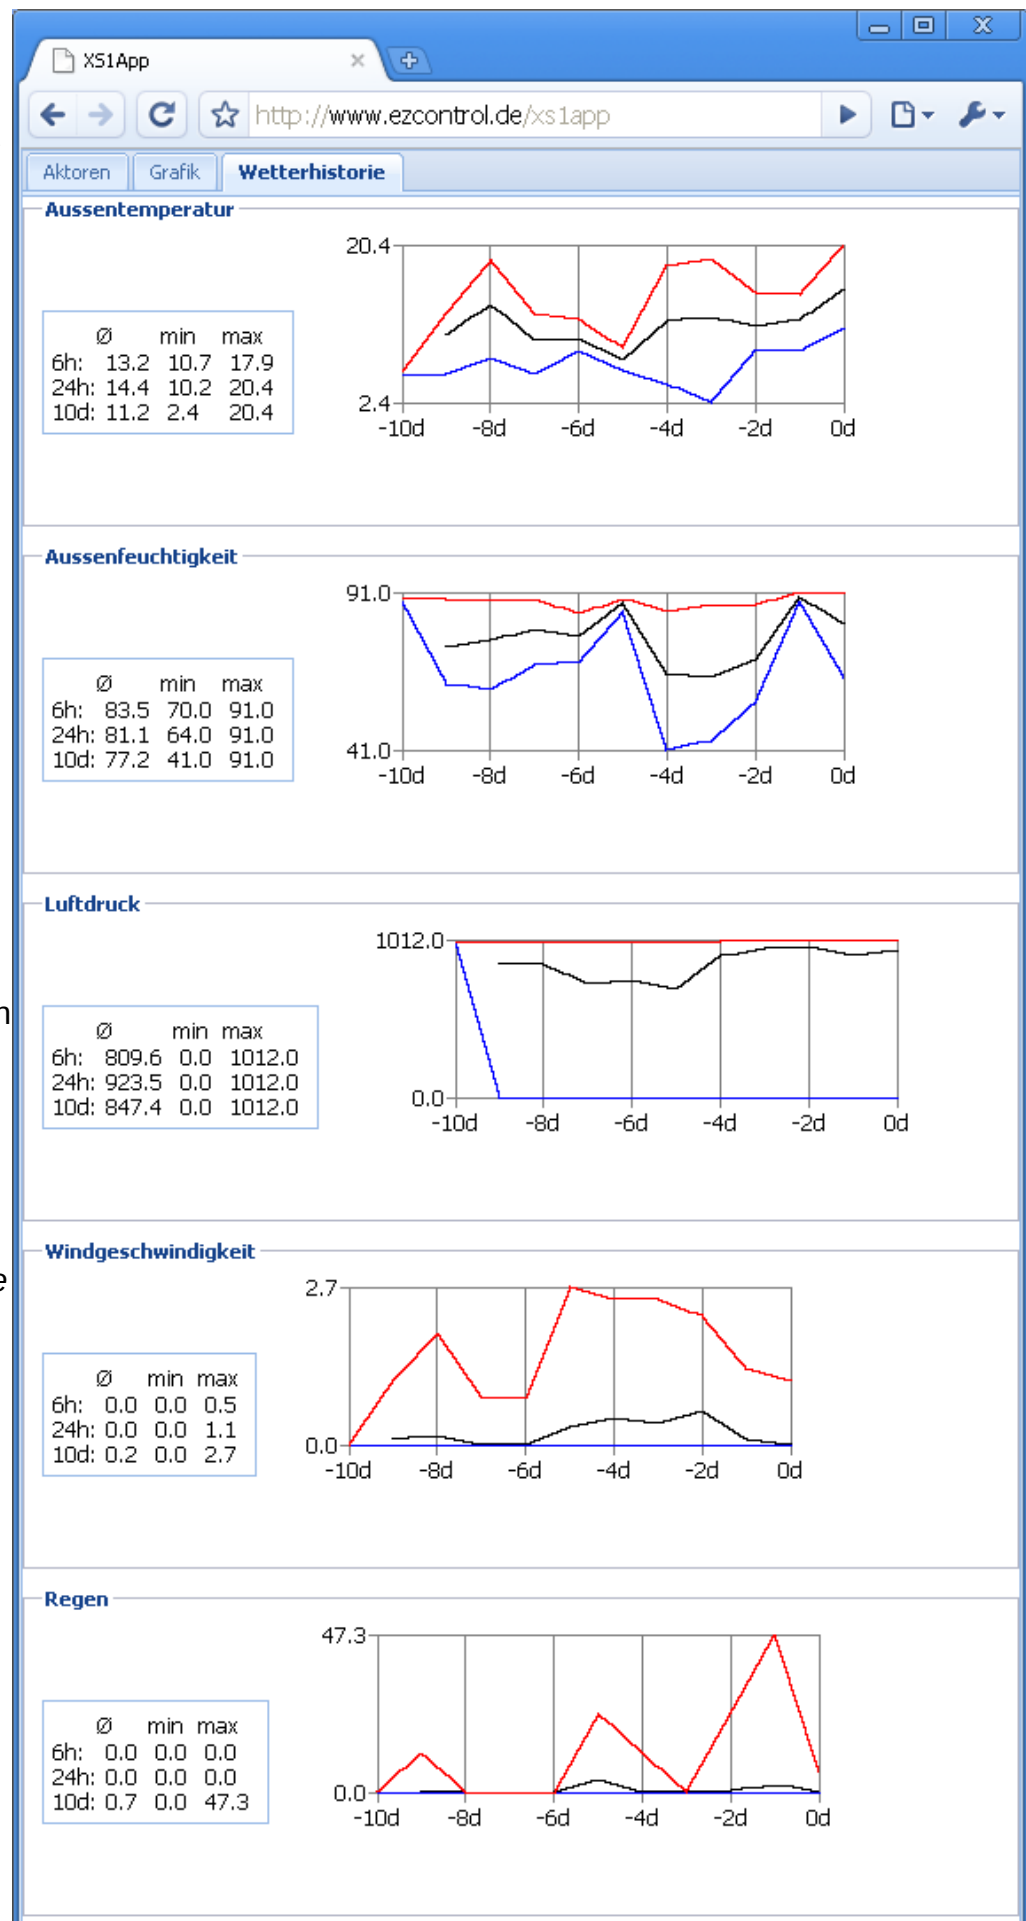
XS1App

http://www.ezcontrol.de/xs1app

Aktoren | Grafik | Wetterhistorie

Aussentemperatur

| | Ø | min | max |
|---|---|---|---|
| 6h: | 13.2 | 10.7 | 17.9 |
| 24h: | 14.4 | 10.2 | 20.4 |
| 10d: | 11.2 | 2.4 | 20.4 |

20.4
2.4
-10d -8d -6d -4d -2d 0d

Aussenfeuchtigkeit

| | Ø | min | max |
|---|---|---|---|
| 6h: | 83.5 | 70.0 | 91.0 |
| 24h: | 81.1 | 64.0 | 91.0 |
| 10d: | 77.2 | 41.0 | 91.0 |

91.0
41.0
-10d -8d -6d -4d -2d 0d

Luftdruck

| | Ø | min | max |
|---|---|---|---|
| 6h: | 809.6 | 0.0 | 1012.0 |
| 24h: | 923.5 | 0.0 | 1012.0 |
| 10d: | 847.4 | 0.0 | 1012.0 |

1012.0
0.0
-10d -8d -6d -4d -2d 0d

Windgeschwindigkeit

| | Ø | min | max |
|---|---|---|---|
| 6h: | 0.0 | 0.0 | 0.5 |
| 24h: | 0.0 | 0.0 | 1.1 |
| 10d: | 0.2 | 0.0 | 2.7 |

2.7
0.0
-10d -8d -6d -4d -2d 0d

Regen

| | Ø | min | max |
|---|---|---|---|
| 6h: | 0.0 | 0.0 | 0.0 |
| 24h: | 0.0 | 0.0 | 0.0 |
| 10d: | 0.7 | 0.0 | 47.3 |

47.3
0.0
-10d -8d -6d -4d -2d 0d